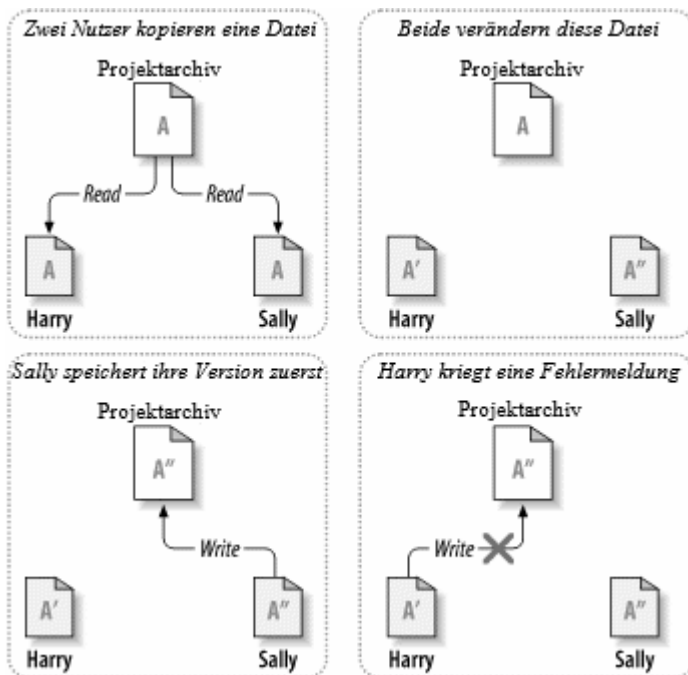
Zwei Nutzer kopieren eine Datei

Projektarchiv

A

Read

Read

A

Harry

A

Sally

Beide verändern diese Datei

Projektarchiv

A

A′

Harry

A″

Sally

Sally speichert ihre Version zuerst

Projektarchiv

A″

Write

A′

Harry

A″

Sally

Harry kriegt eine Fehlermeldung

Projektarchiv

A″

Write

A′

Harry

A″

Sally